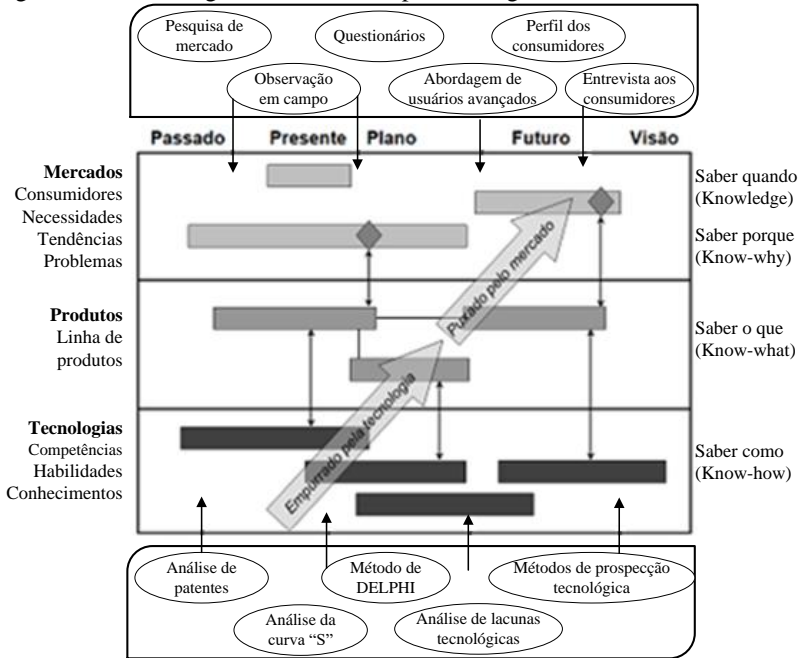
Pesquisa de mercado
Questionários
Perfil dos consumidores
Observação em campo
Abordagem de usuários avançados
Entrevista aos consumidores

Passado
Presente
Plano
Futuro
Visão

Mercados
Consumidores
Necessidades
Tendências
Problemas

Saber quando
(Knowledge)
Saber porque
(Know-why)

Puxado pelo mercado

Produtos
Linha de produtos

Saber o que
(Know-what)

Empurrado pela tecnologia

Tecnologias
Competências
Habilidades
Conhecimentos

Saber como
(Know-how)

Análise de patentes
Método de DELPHI
Métodos de prospecção tecnológica
Análise da curva "S"
Análise de lacunas tecnológicas